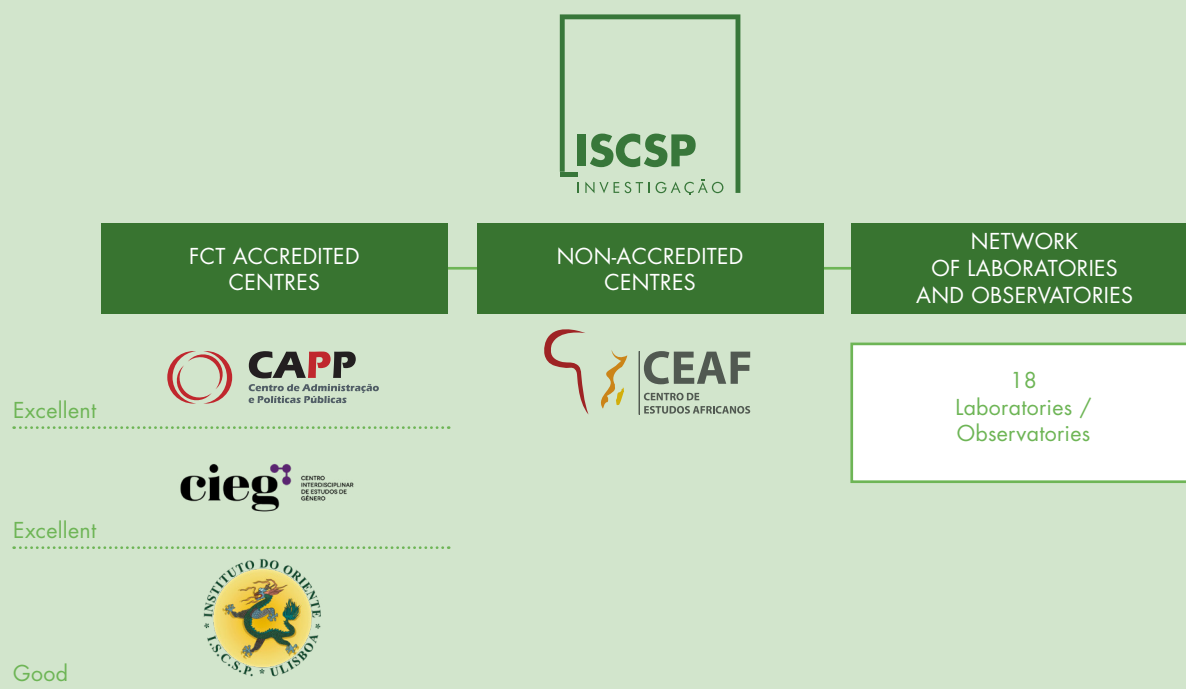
ISCSP
INVESTIGAÇÃO

FCT ACCREDITED CENTRES

NON-ACCREDITED CENTRES

NETWORK OF LABORATORIES AND OBSERVATORIES

CAPP
Centro de Administração e Políticas Públicas

Excellent

cieg
CENTRO INTERDISCIPLINAR DE ESTUDOS DE GÉNERO

Excellent

INSTITUTO DO ORIENTE
I.S.C.S.P. * ULISBOA

Good

CEAF
CENTRO DE ESTUDOS AFRICANOS

18
Laboratories / Observatories